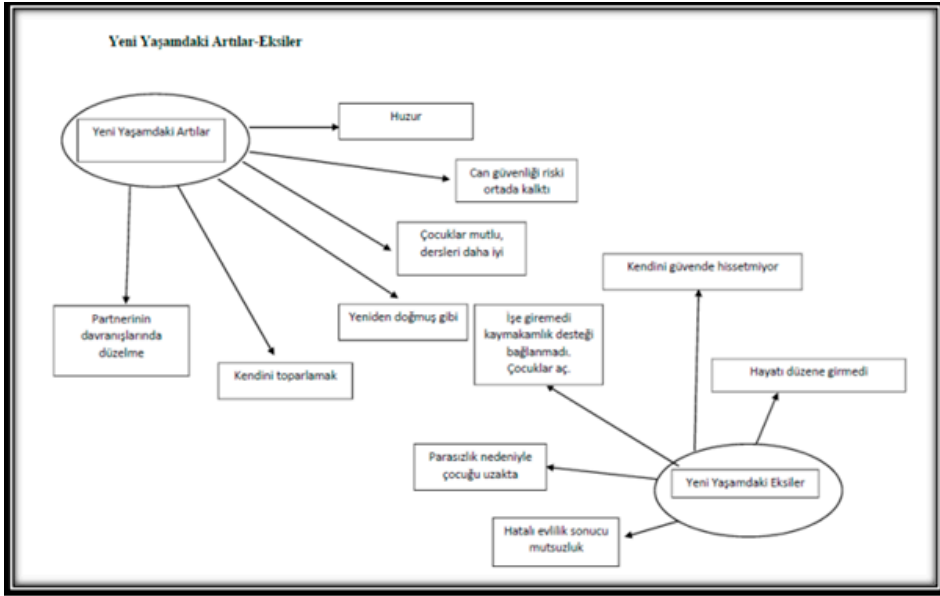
Yeni Yaşamdaki Artılar-Eksiler

Yeni Yaşamdaki Artılar

Huzur

Can güvenliği riski ortada kalktı

Çocuklar mutlu, dersleri daha iyi

Yeniden doğmuş gibi

Kendini toparlamak

Partnerinin davranışlarında düzelme

Kendini güvende hissetmiyor

İşe giremedi kaymakamlık desteği bağlanmadı. Çocuklar aç.

Hayatı düzene girmedi

Parasızlık nedeniyle çocuğu uzakta

Yeni Yaşamdaki Eksiler

Hatalı evlilik sonucu mutsuzluk